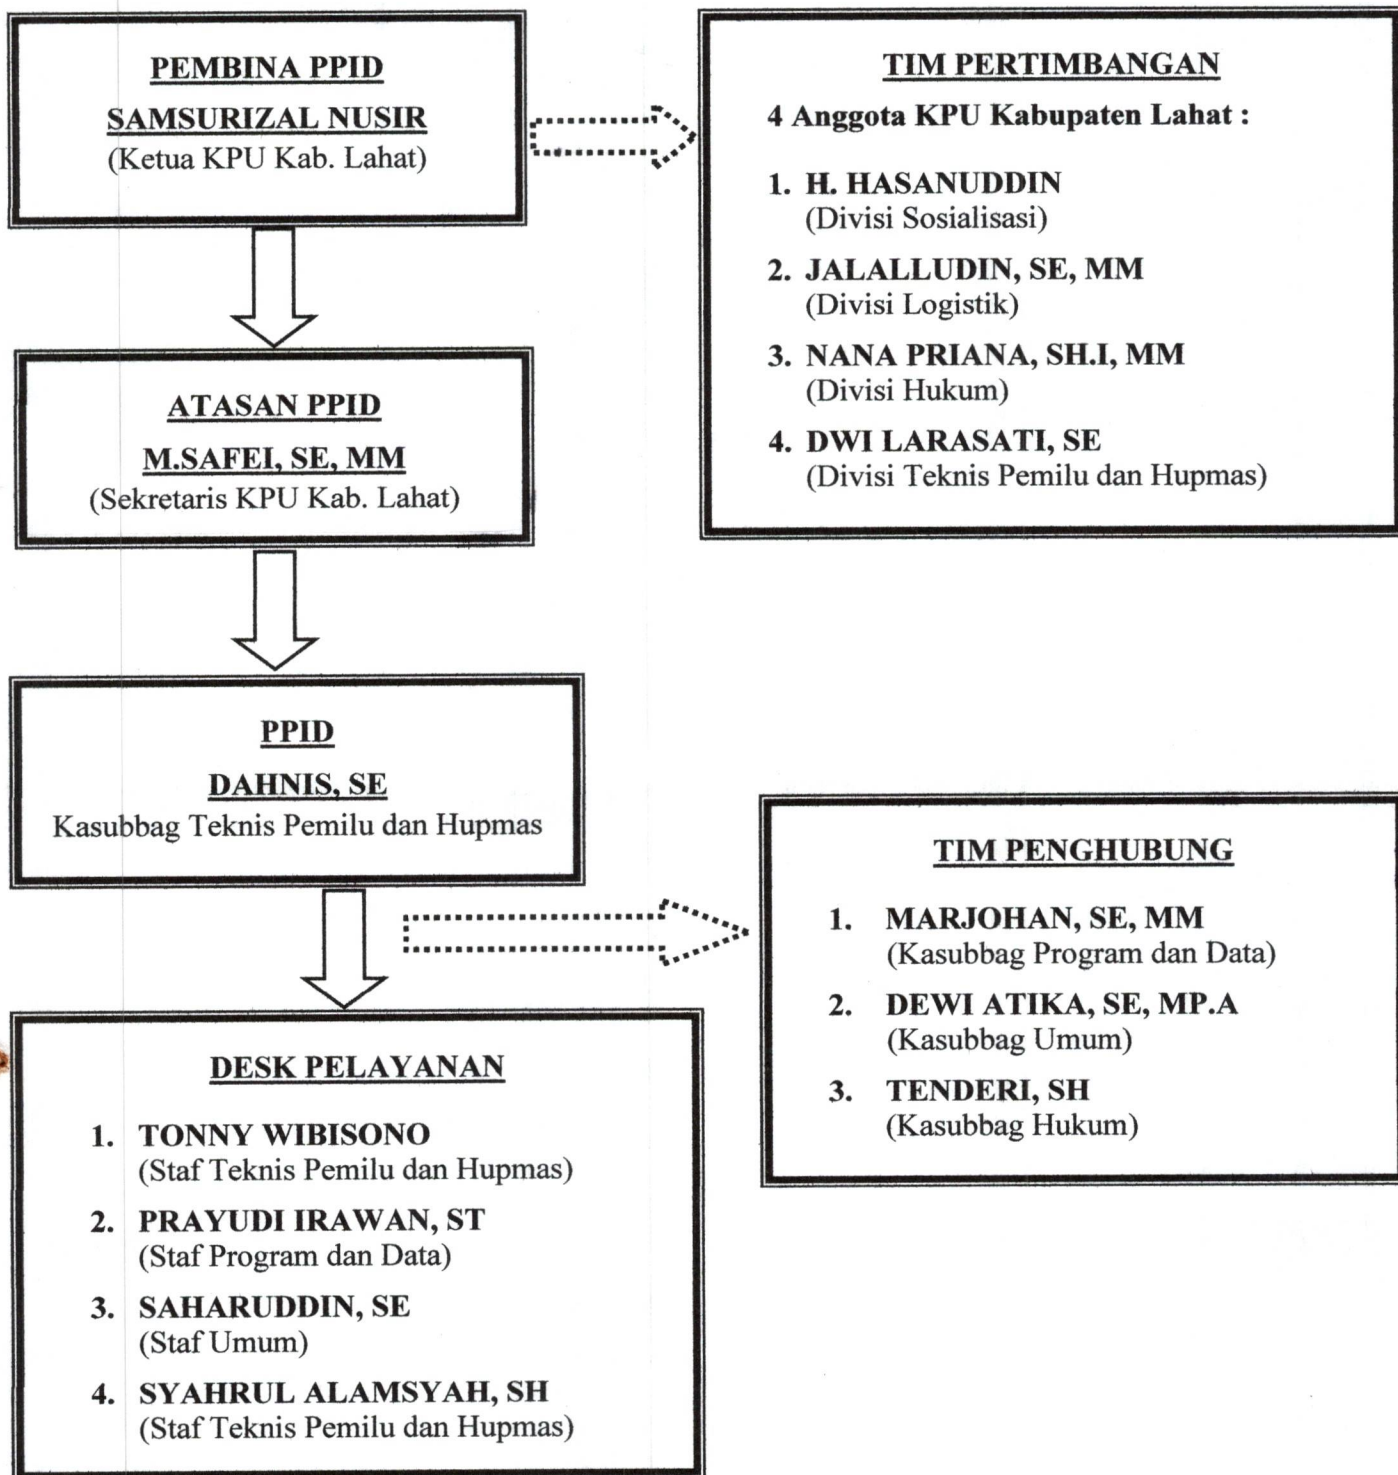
PEMBINA PPID
SAMSURIZAL NUSIR
(Ketua KPU Kab. Lahat)

TIM PERTIMBANGAN
4 Anggota KPU Kabupaten Lahat :

1. H. HASANUDDIN
(Divisi Sosialisasi)
2. JALALLUDIN, SE, MM
(Divisi Logistik)
3. NANA PRIANA, SH.I, MM
(Divisi Hukum)
4. DWI LARASATI, SE
(Divisi Teknis Pemilu dan Hupmas)

ATASAN PPID
M.SAFEI, SE, MM
(Sekretaris KPU Kab. Lahat)

PPID
DAHNIS, SE
Kasubbag Teknis Pemilu dan Hupmas

TIM PENGHUBUNG
1. MARJOHAN, SE, MM
(Kasubbag Program dan Data)
2. DEWI ATIKA, SE, MP.A
(Kasubbag Umum)
3. TENDERI, SH
(Kasubbag Hukum)

DESK PELAYANAN
1. TONNY WIBISONO
(Staf Teknis Pemilu dan Hupmas)
2. PRAYUDI IRAWAN, ST
(Staf Program dan Data)
3. SAHARUDDIN, SE
(Staf Umum)
4. SYAHRUL ALAMSYAH, SH
(Staf Teknis Pemilu dan Hupmas)